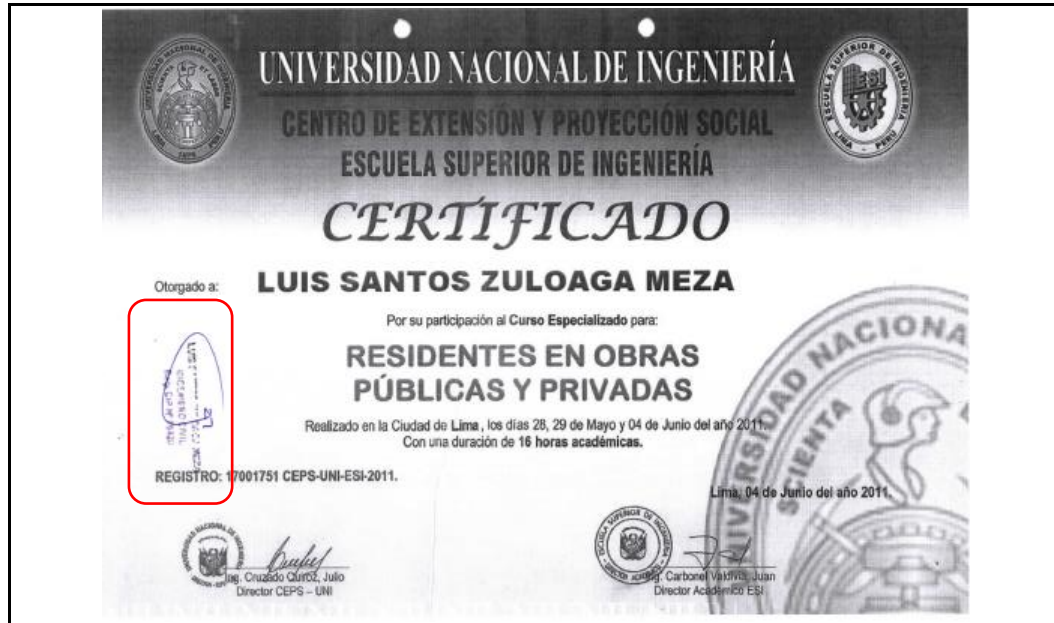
UNIVERSIDAD NACIONAL DE INGENIERÍA
CENTRO DE EXTENSIÓN Y PROYECCIÓN SOCIAL
ESCUELA SUPERIOR DE INGENIERÍA

ESI
ESCUELA SUPERIOR DE INGENIERÍA
LIMA - PERÚ

CERTIFICADO

Otorgado a: LUIS SANTOS ZULOAGA MEZA

Por su participación al Curso Especializado para:

RESIDENTES EN OBRAS PÚBLICAS Y PRIVADAS

Realizado en la Ciudad de Lima, los días 28, 29 de Mayo y 04 de Junio del año 2011.
Con una duración de 16 horas académicas.

LUIS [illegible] MEZA
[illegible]
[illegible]

REGISTRO: 17001751 CEPS-UNI-ESI-2011.

Lima, 04 de Junio del año 2011.

UNIVERSIDAD NACIONAL
SCIENTIA

Ing. Cruzado Quiroz, Julio
Director CEPS – UNI

Carbonel Valdivia, Juan
Director Académico ESI